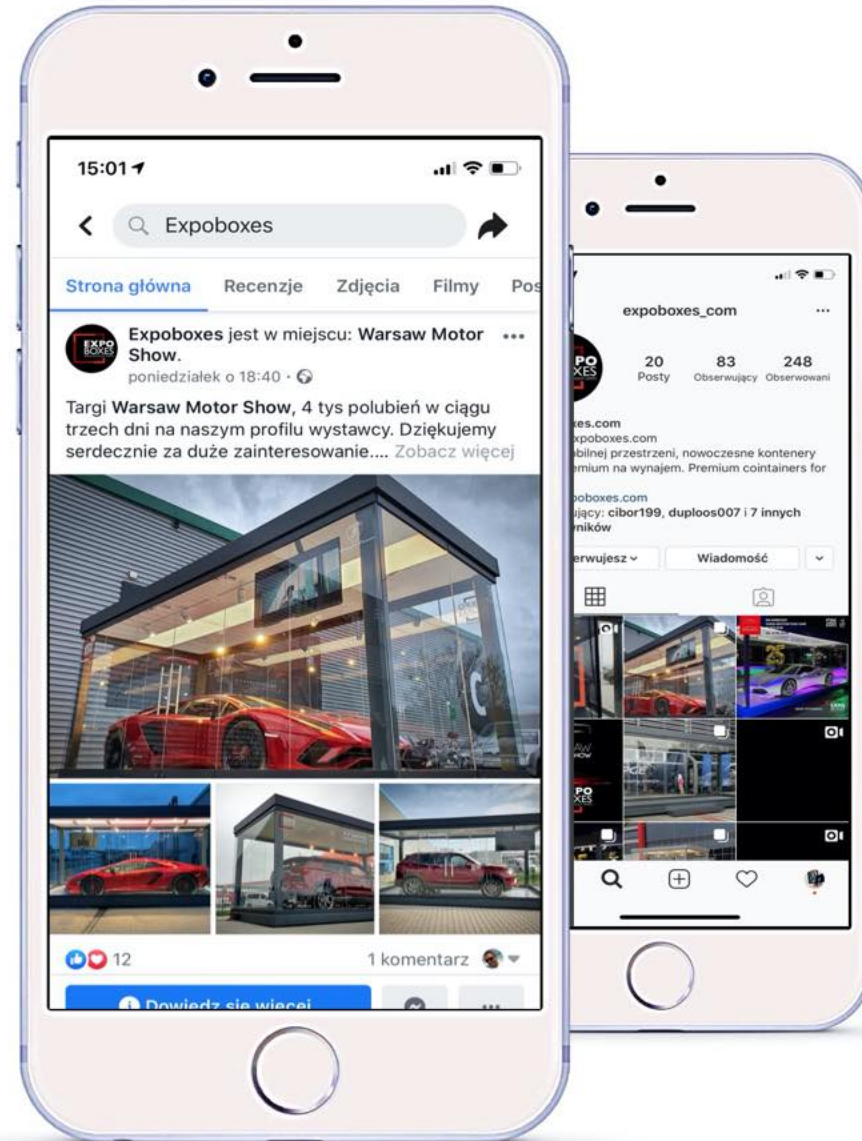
15:01

Expoboxes

Strona główna Recenzje Zdjęcia Filmy Pos

EXPO BOXES

Expoboxes jest w miejscu: Warsaw Motor Show.

poniedziałek o 18:40 ·

Targi Warsaw Motor Show, 4 tys polubień w ciągu trzech dni na naszym profilu wystawcy. Dziękujemy serdecznie za duże zainteresowanie.... Zobacz więcej

12

1 komentarz

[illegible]

expoboxes_com

20 Posty

83 Obserwujący

248 Obserwowani

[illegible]es.com
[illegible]xpoboxes.com
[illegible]bilnej przestrzeni, nowoczesne kontenery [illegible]emium na wynajem. Premium cointainers for

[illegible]poboxes.com
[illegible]jący: cibor199, duploos007 i 7 innych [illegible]ników

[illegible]erwujesz

Wiadomość